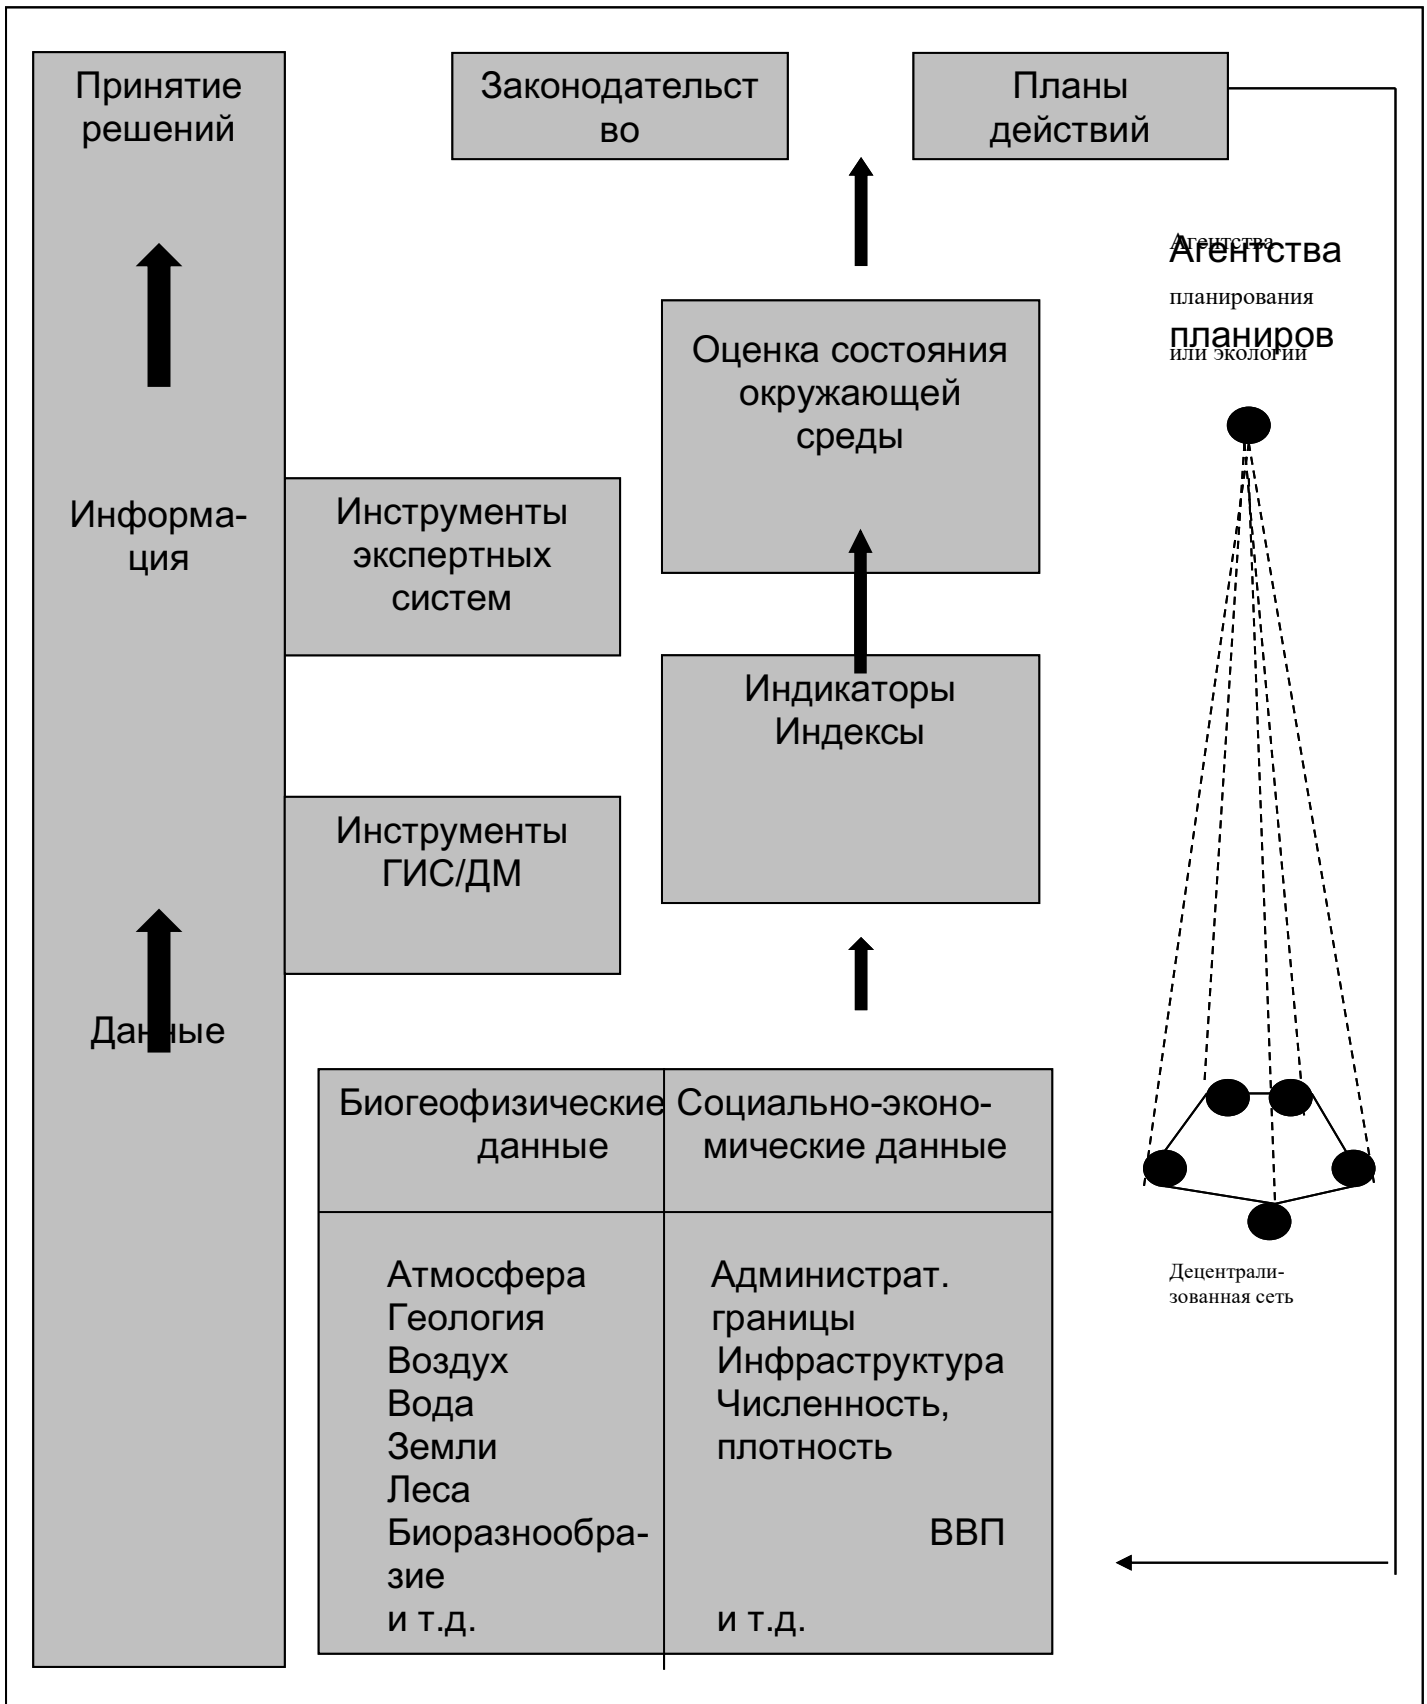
Принятие решений

Законодательство

Планы действий

Агентства
Агентства
планирования
планиров
или экологии

Оценка состояния окружающей среды

Информация

Инструменты экспертных систем

Индикаторы Индексы

Инструменты ГИС/ДМ

Данные

| Биогеофизические данные | Социально-экономические данные |
|---|---|
| Атмосфера Геология Воздух Вода Земли Леса Биоразнообразие и т.д. | Администрат. границы Инфраструктура Численность, плотность ВВП и т.д. |

Децентрализованная сеть